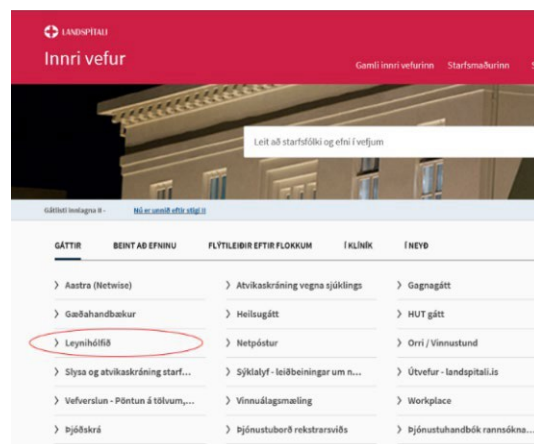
LANDSPÍTALI

Innri vefur

Gamli innri vefurinn Starfsmaðurinn

Leit að starfsfólki og efni í vefjum

Gátlisti innlagna II - Nú er unnið eftir stigi II

GÁTTIR BEINT AÐ EFNINU FLÝTILEIÐIR EFTIR FLOKKUM Í KLÍNÍK Í NEYÐ

| | | |
|---|---|---|
| › Aastra (Netwise) | › Atvikaskráning vegna sjúklings | › Gagnagátt |
| › Gæðahandbækur | › Heilsugátt | › HUT gátt |
| › Leynihólfið | › Netpóstur | › Orri / Vinnustund |
| › Slysa og atvikaskráning starf... | › Sýklalyf - leiðbeiningar um n... | › Útvefur - landspitali.is |
| › Vefverslun - Pöntun á tölvum,... | › Vinnuálagsmæling | › Workplace |
| › Þjóðskrá | › Þjónustuborð rekstrarsviðs | › Þjónustuhandbók rannsókna... |